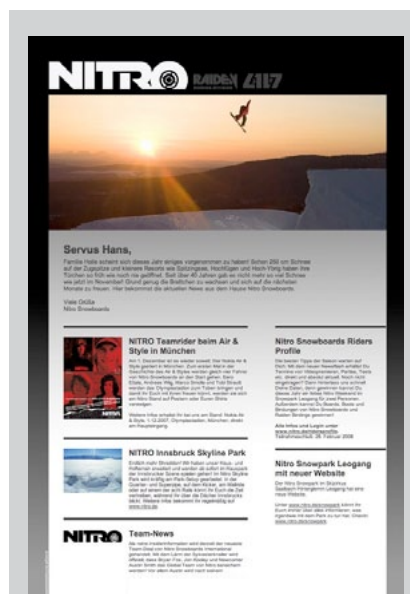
NITRO RAIDEN L1117

Servus Hans,

Familie Holle scheint sich dieses Jahr einiges vorgenommen zu haben! Schon 250 cm Schnee auf der Zugspitze und kleinere Resorts wie Spitzingsee, Hochfügen und Hoch-Ybrig haben ihre Türchen so früh wie noch nie geöffnet. Seit über 40 Jahren gab es nicht mehr so viel Schnee wie jetzt im November! Grund genug die Bretter zu wachsen und sich auf die nächsten Monate zu freuen. Hier bekommst du die aktuellen News aus dem Hause Nitro Snowboards.

Viele Grüße
Nitro Snowboards

NITRO Teamrider beim Air & Style in München

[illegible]

NITRO Innsbruck Skyline Park

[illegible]

NITRO Team-News

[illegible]

Nitro Snowboards Riders Profile

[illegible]

Nitro Snowpark Leogang mit neuer Website

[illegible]